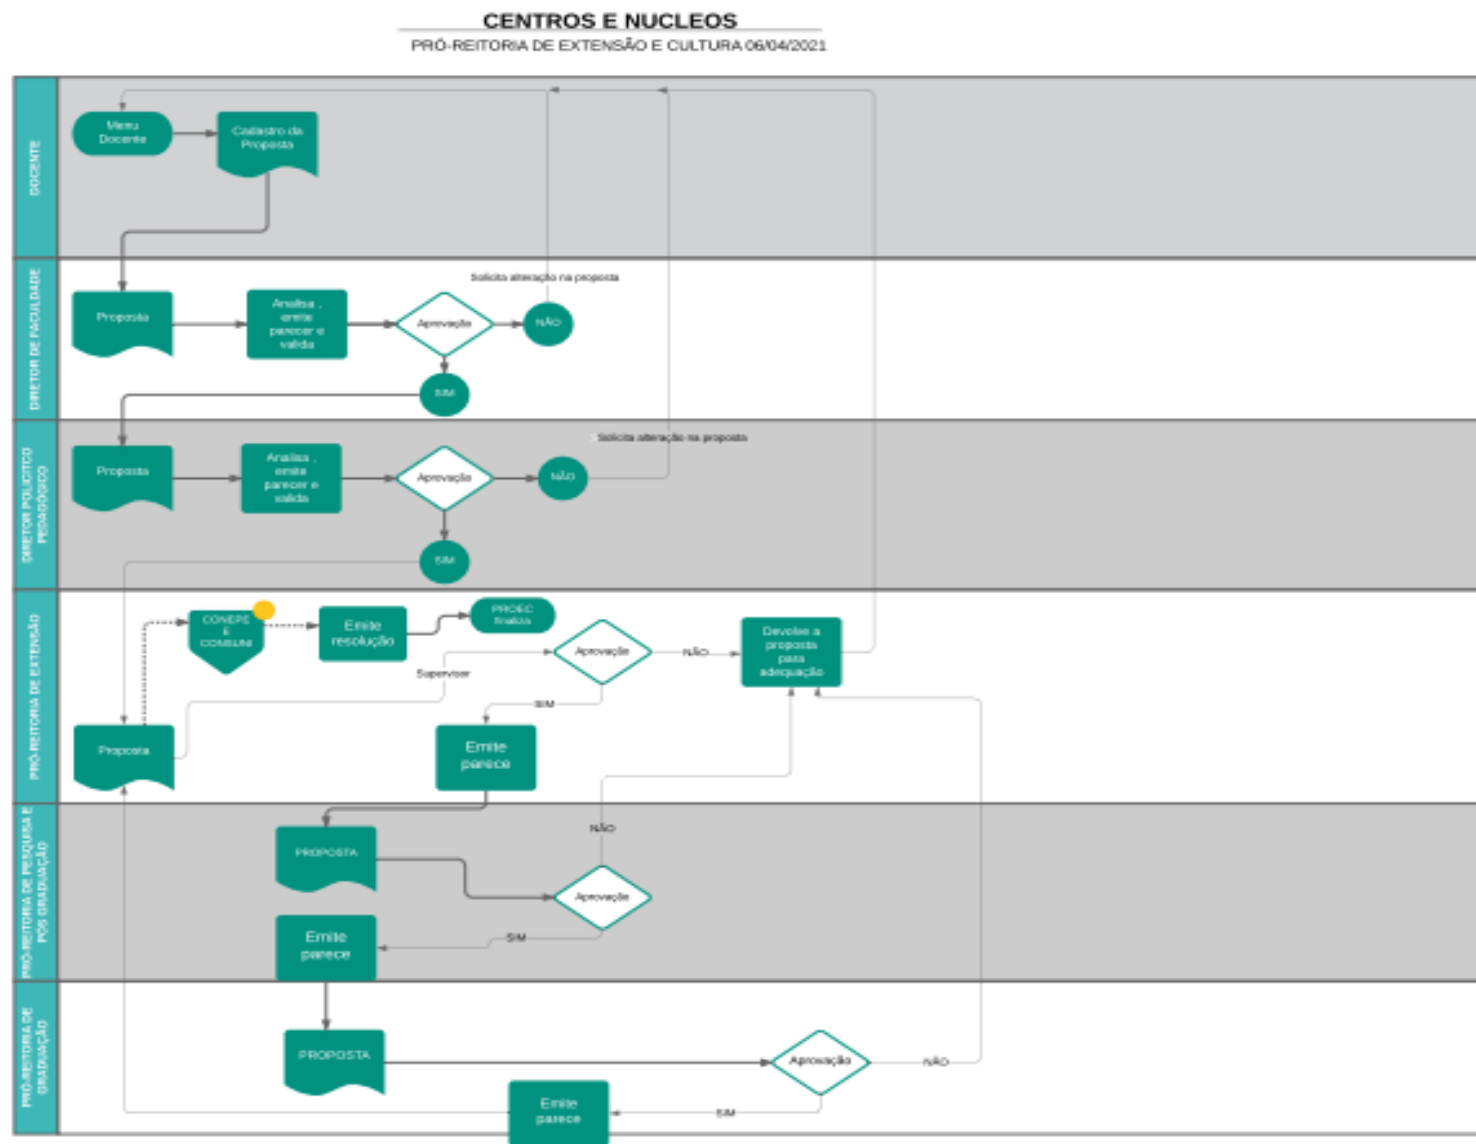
CENTROS E NUCLEOS
PRÓ-REITORIA DE EXTENSÃO E CULTURA 06/04/2021

DOCENTE

Menu Docente

Cadastro da Proposta

DIRETOR DE FACULDADE

Proposta

Analisa , emite parecer e valida

Aprovação

NÃO

Solicita alteração na proposta

SIM

DIRETOR POLICTICO PEDAGÓGICO

Proposta

Analisa , emite parecer e valida

Aprovação

NÃO

Solicita alteração na proposta

SIM

PRÓ-REITORIA DE EXTENSÃO

CONEPE E CONSUNI

Emite resolução

PROEC finaliza

Aprovação

NÃO

Devolve a proposta para adequação

Supervisor

SIM

Proposta

Emite parece

PRÓ-REITORIA DE PESQUISA E PÓS GRADUAÇÃO

NÃO

PROPOSTA

Aprovação

SIM

Emite parece

PRÓ-REITORIA DE GRADUAÇÃO

PROPOSTA

Aprovação

NÃO

SIM

Emite parece